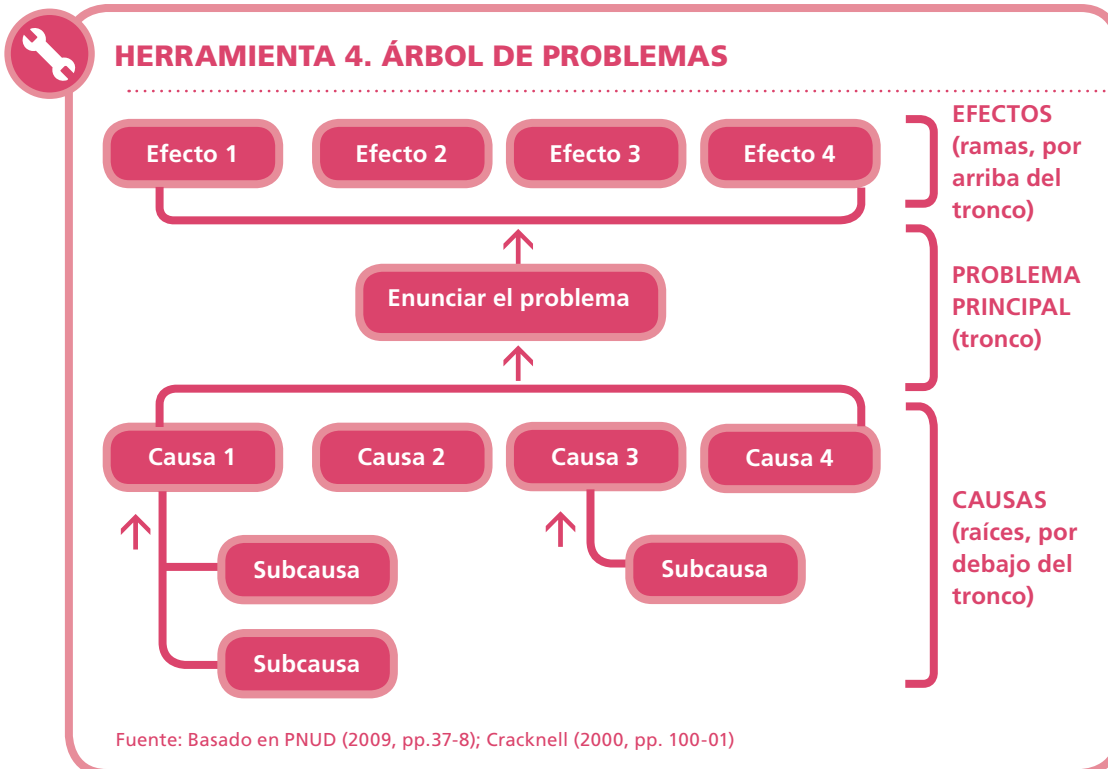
HERRAMIENTA 4. ÁRBOL DE PROBLEMAS

Efecto 1

Efecto 2

Efecto 3

Efecto 4

EFECTOS (ramas, por arriba del tronco)

Enunciar el problema

PROBLEMA PRINCIPAL (tronco)

Causa 1

Causa 2

Causa 3

Causa 4

Subcausa

Subcausa

Subcausa

CAUSAS (raíces, por debajo del tronco)

Fuente: Basado en PNUD (2009, pp.37-8); Cracknell (2000, pp. 100-01)